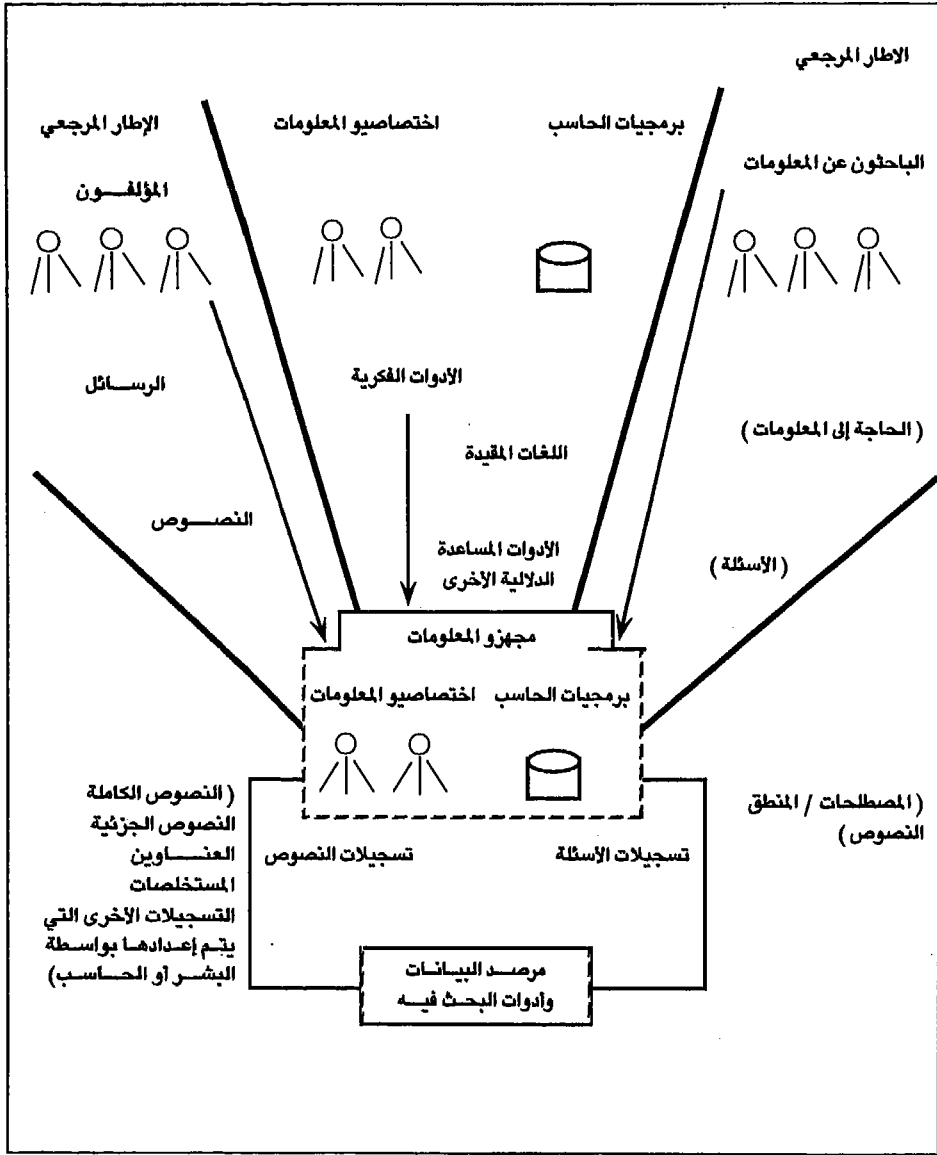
الاطار المرجعي

الإطار المرجعي

اختصاصيو المعلومات

برمجيات الحاسب

الباحثون عن المعلومات

المؤلفـــون

الرســـائل

الأدوات الفكرية

( الحاجة إلى المعلومات )

اللغات المقيدة

النصـــوص

الأدوات المساعدة الدلالية الأخرى

( الأسئلة )

مجهزو المعلومات

اختصاصيو المعلومات

برمجيات الحاسب

( النصوص الكاملة
النصوص الجزئية
العنـــاوين
المستخلصات
التسجيلات الأخرى التي يتم إعدادها بواسطة البشر أو الحـاسـب)

تسجيلات النصوص

تسجيلات الأسئلة

( المصطلحات / المنطق النصوص )

مرصـد البيـانـات
وأدوات البحـث فيـه